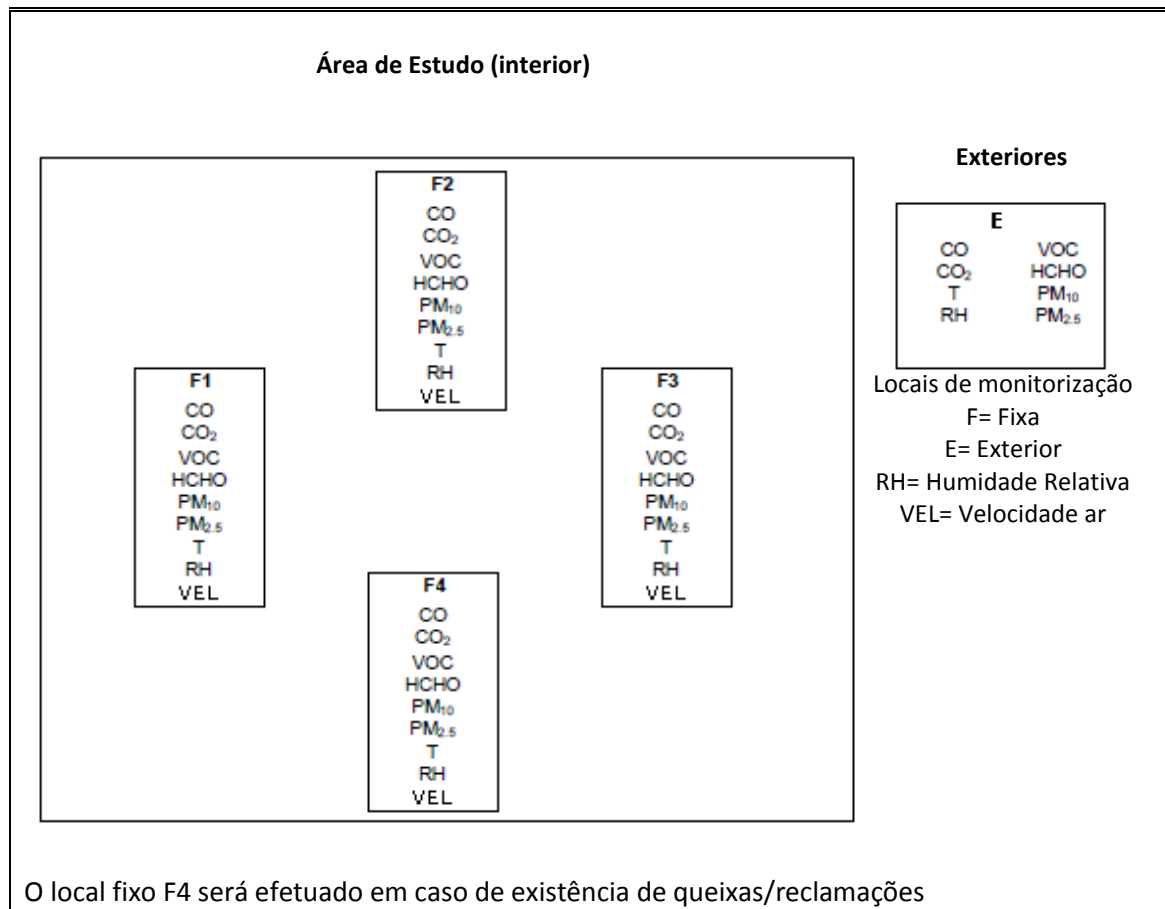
Área de Estudo (interior)

F2
CO
$CO_2$
VOC
HCHO
$PM_{10}$
$PM_{2.5}$
T
RH
VEL

F1
CO
$CO_2$
VOC
HCHO
$PM_{10}$
$PM_{2.5}$
T
RH
VEL

F3
CO
$CO_2$
VOC
HCHO
$PM_{10}$
$PM_{2.5}$
T
RH
VEL

F4
CO
$CO_2$
VOC
HCHO
$PM_{10}$
$PM_{2.5}$
T
RH
VEL

Exteriores

E
CO
$CO_2$
T
RH
VOC
HCHO
$PM_{10}$
$PM_{2.5}$

Locais de monitorização
F= Fixa
E= Exterior
RH= Humidade Relativa
VEL= Velocidade ar

O local fixo F4 será efetuado em caso de existência de queixas/reclamações